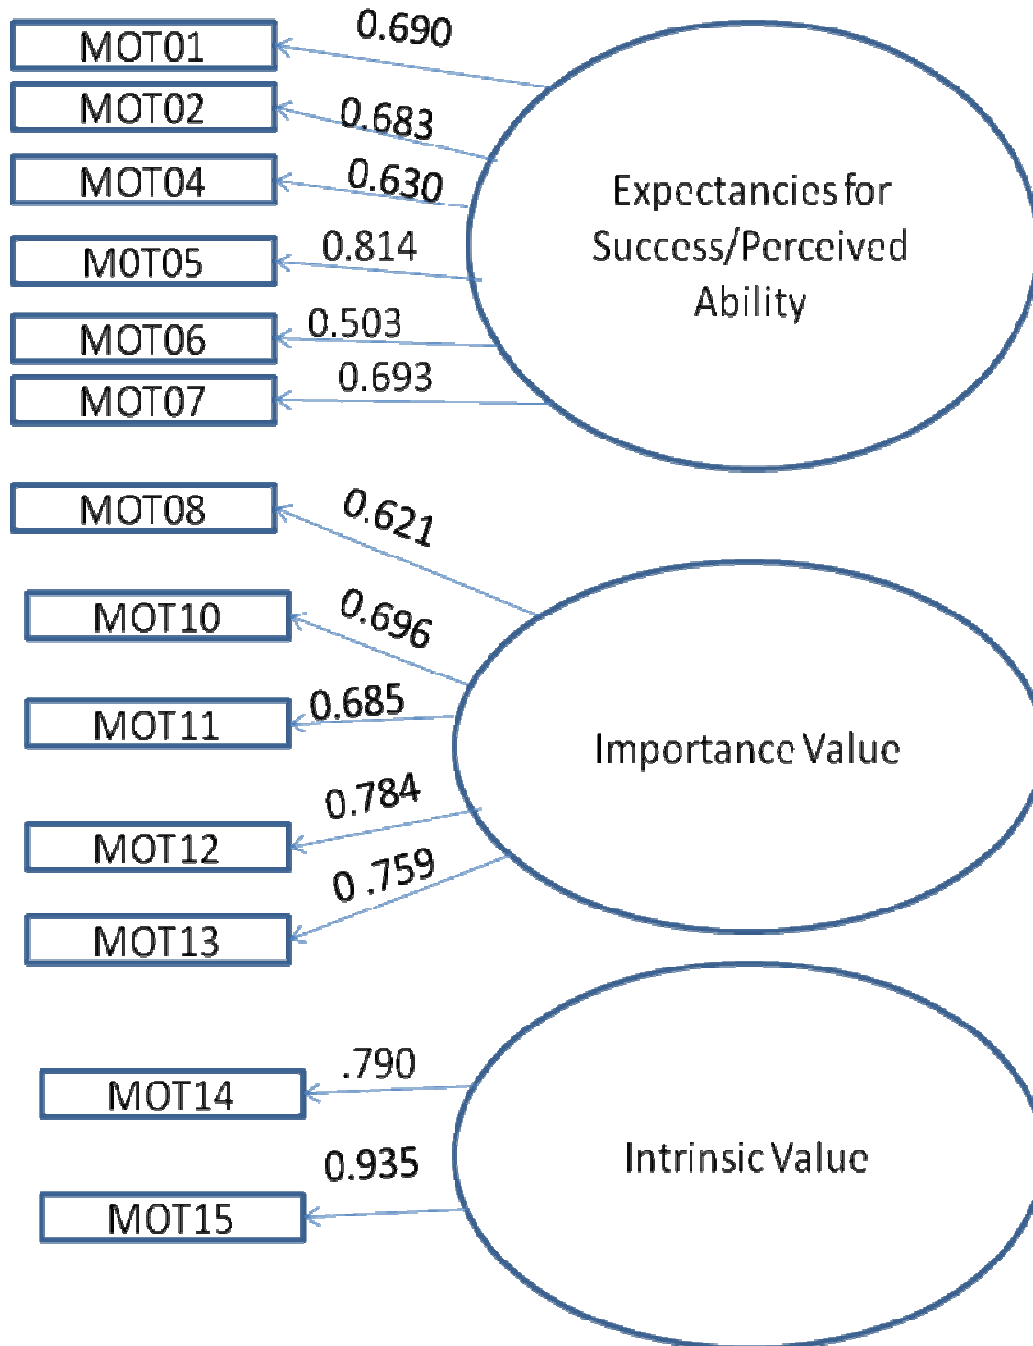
MOT01
0.690
MOT02
0.683
MOT04
0.630
MOT05
0.814
MOT06
0.503
MOT07
0.693
Expectancies for Success/Perceived Ability

MOT08
0.621
MOT10
0.696
MOT11
0.685
MOT12
0.784
MOT13
0.759
Importance Value

MOT14
.790
MOT15
0.935
Intrinsic Value